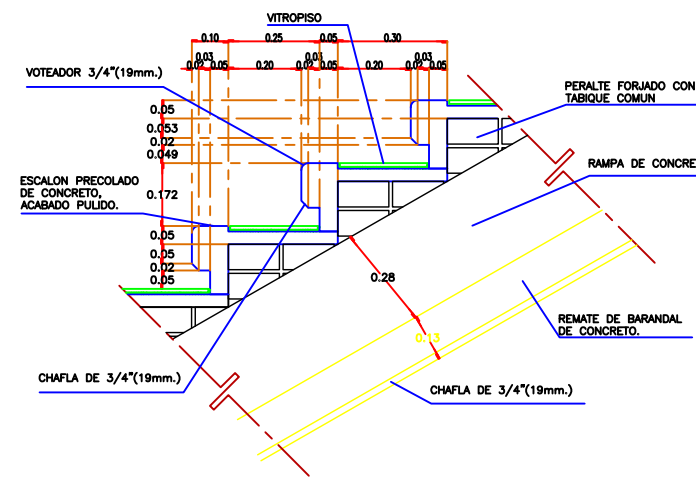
VITROPISO

0.10 0.25 0.05 0.30

0.03 0.01 0.03

0.02 0.05 0.20 0.02 0.05 0.20 0.02 0.05

VOTEADOR 3/4"(19mm.)

PERALTE FORJADO CON TABIQUE COMUN

0.05
0.053
0.02
0.049

RAMPA DE CONCRE

ESCALON PRECOLADO DE CONCRETO, ACABADO PULIDO.

0.172

0.05
0.05
0.02
0.05

0.28

REMATE DE BARANDAL DE CONCRETO.

0.13

CHAFLA DE 3/4"(19mm.)

CHAFLA DE 3/4"(19mm.)